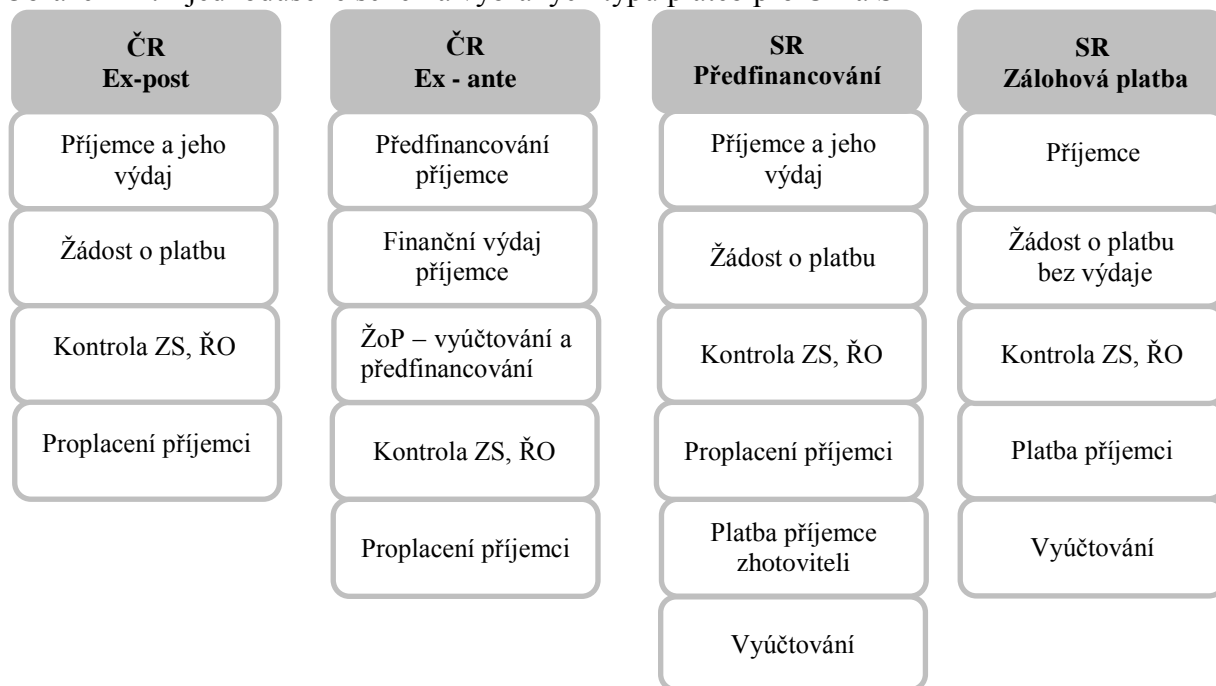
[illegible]

ČR
Ex-post

Příjemce a jeho výdaj

Žádost o platbu

Kontrola ZS, ŘO

Proplacení příjemci

ČR
Ex - ante

Předfinancování příjemce

Finanční výdaj příjemce

ŽoP – vyúčtování a předfinancování

Kontrola ZS, ŘO

Proplacení příjemci

SR
Předfinancování

Příjemce a jeho výdaj

Žádost o platbu

Kontrola ZS, ŘO

Proplacení příjemci

Platba příjemce zhotoviteli

Vyúčtování

SR
Zálohová platba

Příjemce

Žádost o platbu bez výdaje

Kontrola ZS, ŘO

Platba příjemci

Vyúčtování